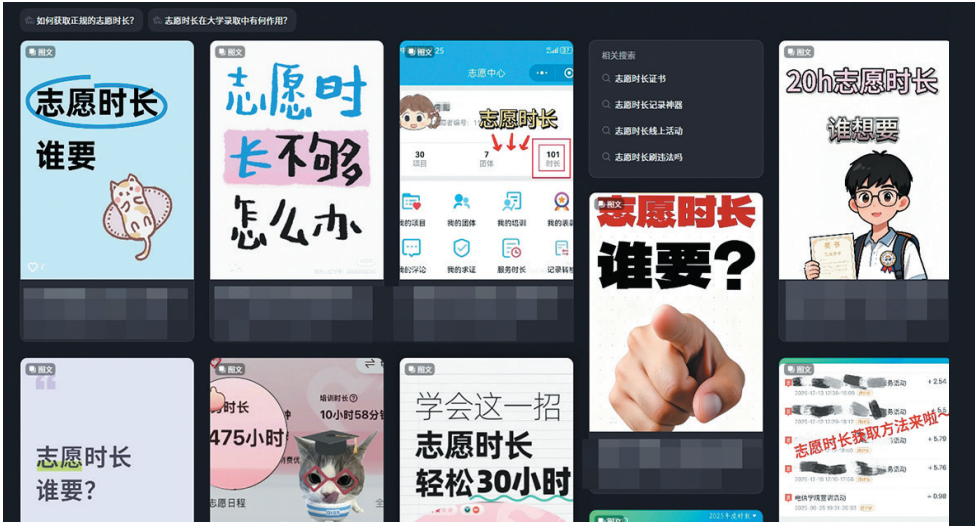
如何获取正规的志愿时长? 志愿时长在大学录取中有何作用?

图文
志愿时长
谁要

图文
志愿时
长不够
怎么办

图文
志愿中心
志愿时长
30
项目
7
团体
101
时长
我的项目
我的团体
我的培训
我的表彰
我的评论
我的求证
服务时长
记录转移

相关搜索
志愿时长证书
志愿时长记录神器
志愿时长线上活动
志愿时长刷违法吗

图文
志愿时长
谁要?

图文
20h志愿时长
谁想要

图文
志愿时长
谁要?

图文
培训时长
时长
475小时
10小时58分
志愿日程

图文
学会这一招
志愿时长
轻松30小时

志愿时长获取方法来啦~
+2.54
+5.79
+5.76
+0.98